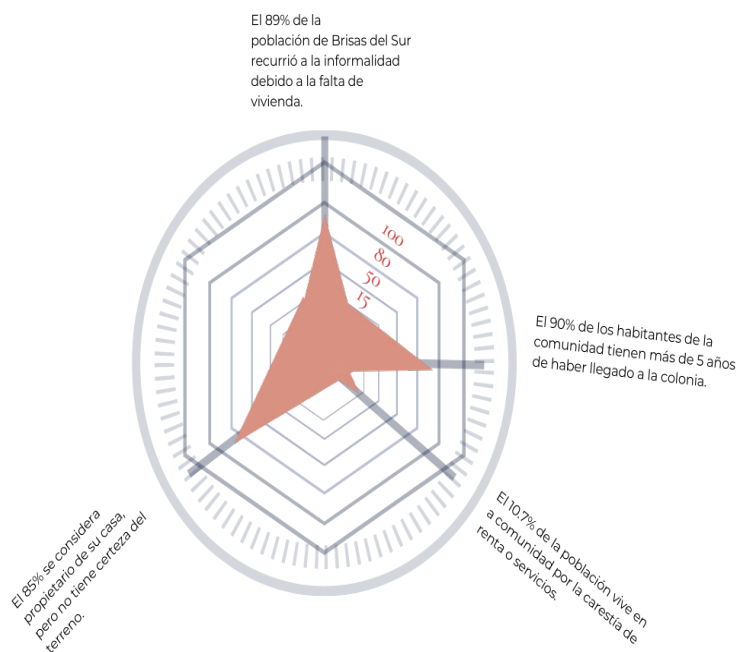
El 89% de la población de Brisas del Sur recurrió a la informalidad debido a la falta de vivienda.

100
80
50
15

El 90% de los habitantes de la comunidad tienen más de 5 años de haber llegado a la colonia.

El 10.7% de la población vive en la comunidad por la carestía de renta o servicios.

El 85% se considera propietario de su casa, pero no tiene certeza del terreno.